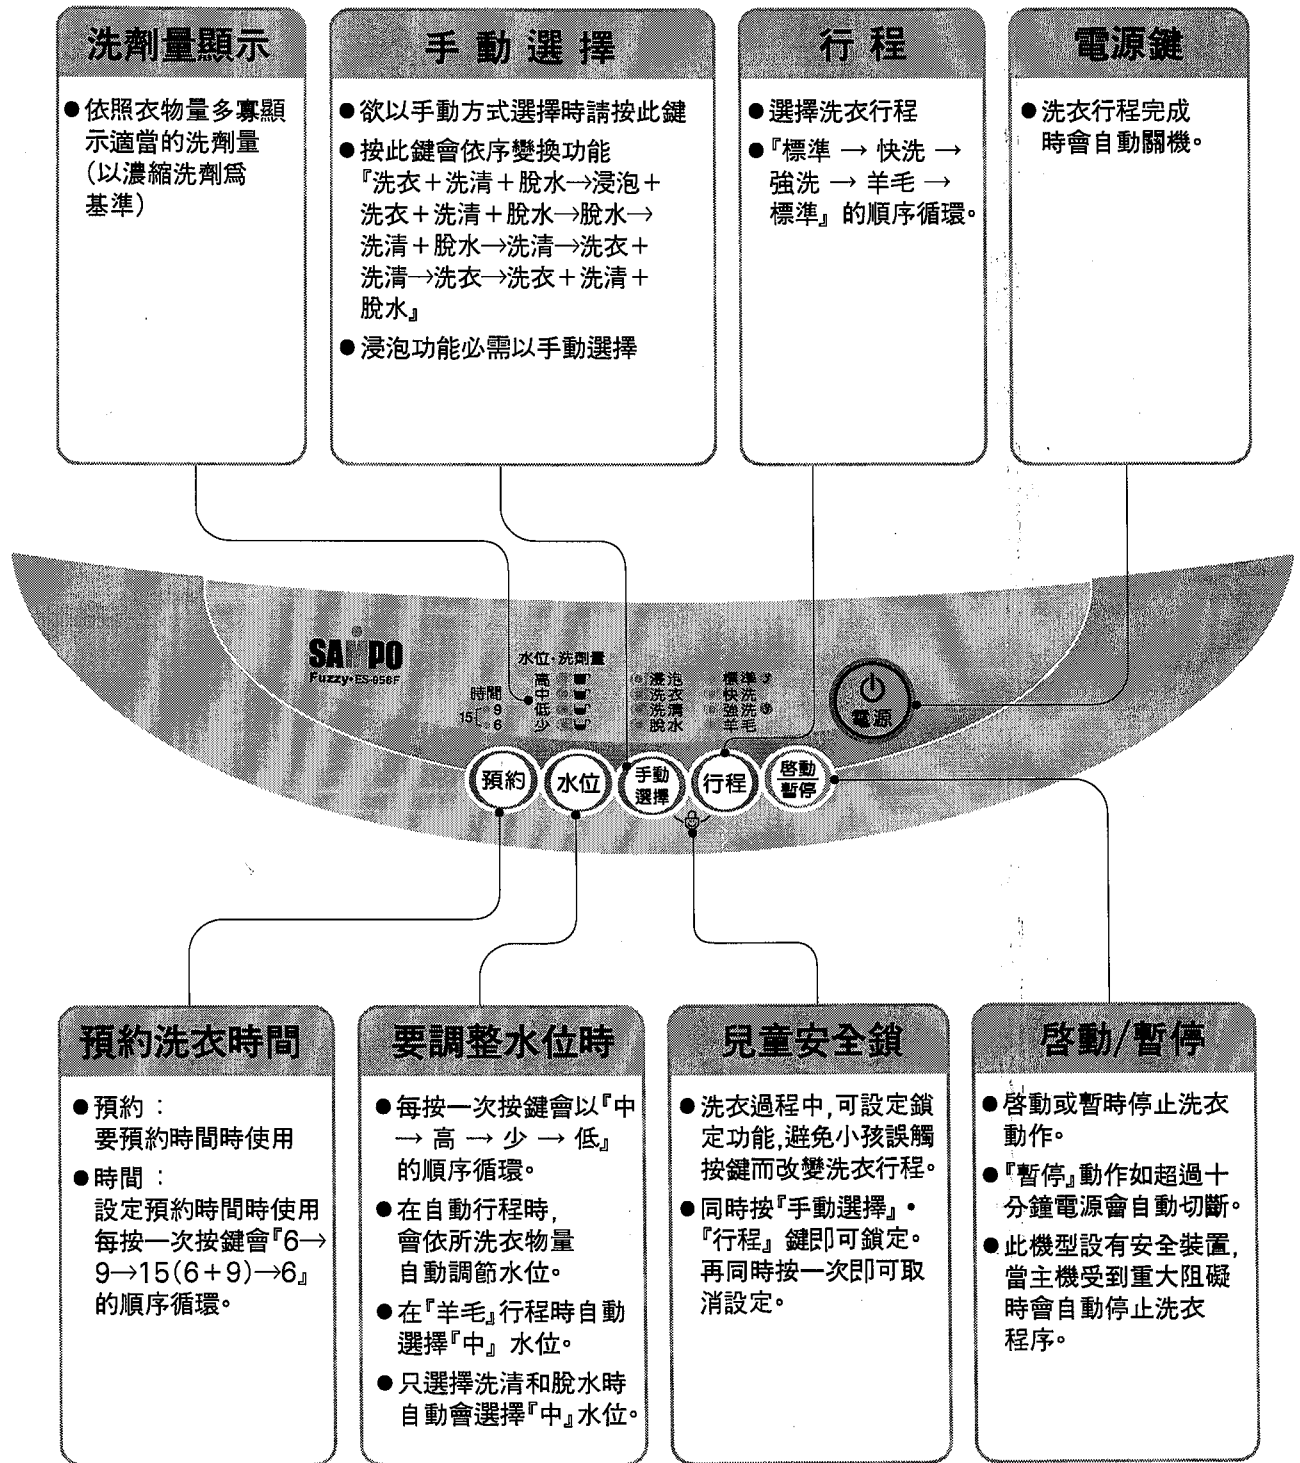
洗劑量顯示

● 依照衣物量多寡顯示適當的洗劑量(以濃縮洗劑爲基準)

手動選擇

● 欲以手動方式選擇時請按此鍵
● 按此鍵會依序變換功能『洗衣＋洗清＋脫水→浸泡＋洗衣＋洗清＋脫水→脫水→洗清＋脫水→洗清→洗衣＋洗清→洗衣→洗衣＋洗清＋脫水』
● 浸泡功能必需以手動選擇

行程

● 選擇洗衣行程
●『標準 → 快洗 → 強洗 → 羊毛 → 標準』的順序循環。

電源鍵

● 洗衣行程完成時會自動關機。

SAMPO
Fuzzy‧ES-956F
水位‧洗劑量
時間
15
9
6
高
中
低
少
浸泡
洗衣
洗清
脫水
標準
快洗
強洗
羊毛
電源
預約
水位
手動選擇
行程
啓動暫停

預約洗衣時間

● 預約：要預約時間時使用
● 時間：設定預約時間時使用每按一次按鍵會『6→9→15(6＋9)→6』的順序循環。

要調整水位時

● 每按一次按鍵會以『中 → 高 → 少 → 低』的順序循環。
● 在自動行程時，會依所洗衣物量自動調節水位。
● 在『羊毛』行程時自動選擇『中』水位。
● 只選擇洗清和脫水時自動會選擇『中』水位。

兒童安全鎖

● 洗衣過程中,可設定鎖定功能,避免小孩誤觸按鍵而改變洗衣行程。
● 同時按『手動選擇』‧『行程』鍵即可鎖定。再同時按一次即可取消設定。

啓動/暫停

● 啓動或暫時停止洗衣動作。
●『暫停』動作如超過十分鐘電源會自動切斷。
● 此機型設有安全裝置,當主機受到重大阻礙時會自動停止洗衣程序。